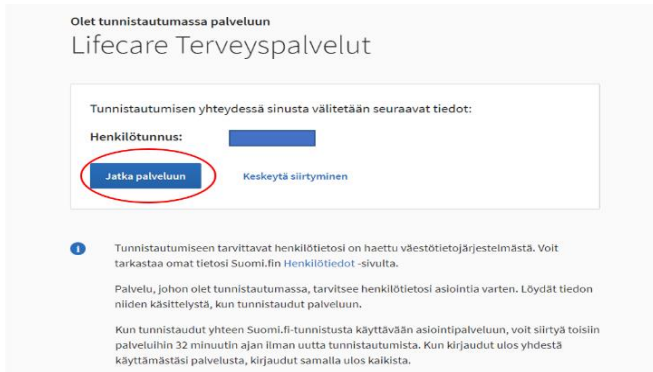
Olet tunnistautumassa palveluun

Lifecare Terveyspalvelut

Tunnistautumisen yhteydessä sinusta välitetään seuraavat tiedot:

Henkilötunnus:

Jatka palveluun

Keskeytä siirtyminen

Tunnistautumiseen tarvittavat henkilötietosi on haettu väestötietojärjestelmästä. Voit tarkastaa omat tietosi Suomi.fin Henkilötiedot -sivulta.

Palvelu, johon olet tunnistautumassa, tarvitsee henkilötietosi asiointia varten. Löydät tiedon niiden käsittelystä, kun tunnistaudut palveluun.

Kun tunnistaudut yhteen Suomi.fi-tunnistusta käyttävään asiointipalveluun, voit siirtyä toisiin palveluihin 32 minuutin ajan ilman uutta tunnistautumista. Kun kirjaudut ulos yhdestä käyttämästäsi palvelusta, kirjaudut samalla ulos kaikista.